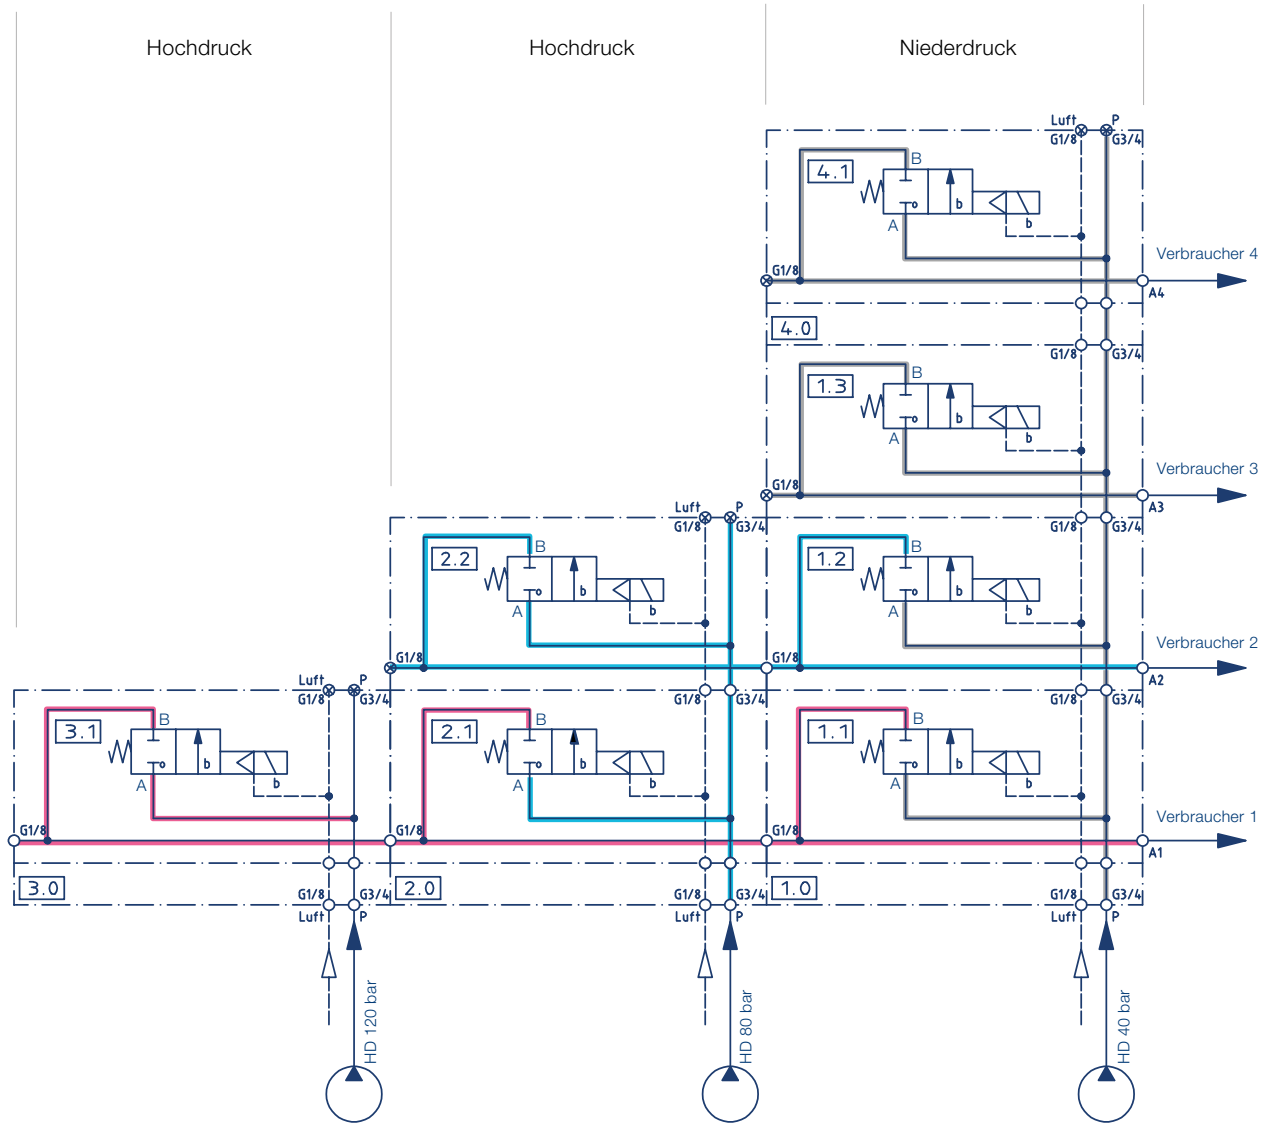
Hochdruck

Hochdruck

Niederdruck

Luft
G1/8
P
G3/4

4.1
B
A
b
b

G1/8
Verbraucher 4
A4

4.0
G1/8
G3/4

1.3
B
A
b
b

G1/8
Verbraucher 3
A3

Luft
G1/8
P
G3/4

2.2
B
A
b
b

G1/8
G3/4

1.2
B
A
b
b

G1/8
G1/8
Verbraucher 2
A2

Luft
G1/8
P
G3/4

3.1
B
A
b
b

G1/8
G3/4

2.1
B
A
b
b

G1/8
G3/4

1.1
B
A
b
b

G1/8
G1/8
G1/8
Verbraucher 1
A1

3.0
G1/8
G3/4
Luft
P

2.0
G1/8
G3/4
Luft
P

1.0
G1/8
G3/4
Luft
P

HD 120 bar

HD 80 bar

HD 40 bar